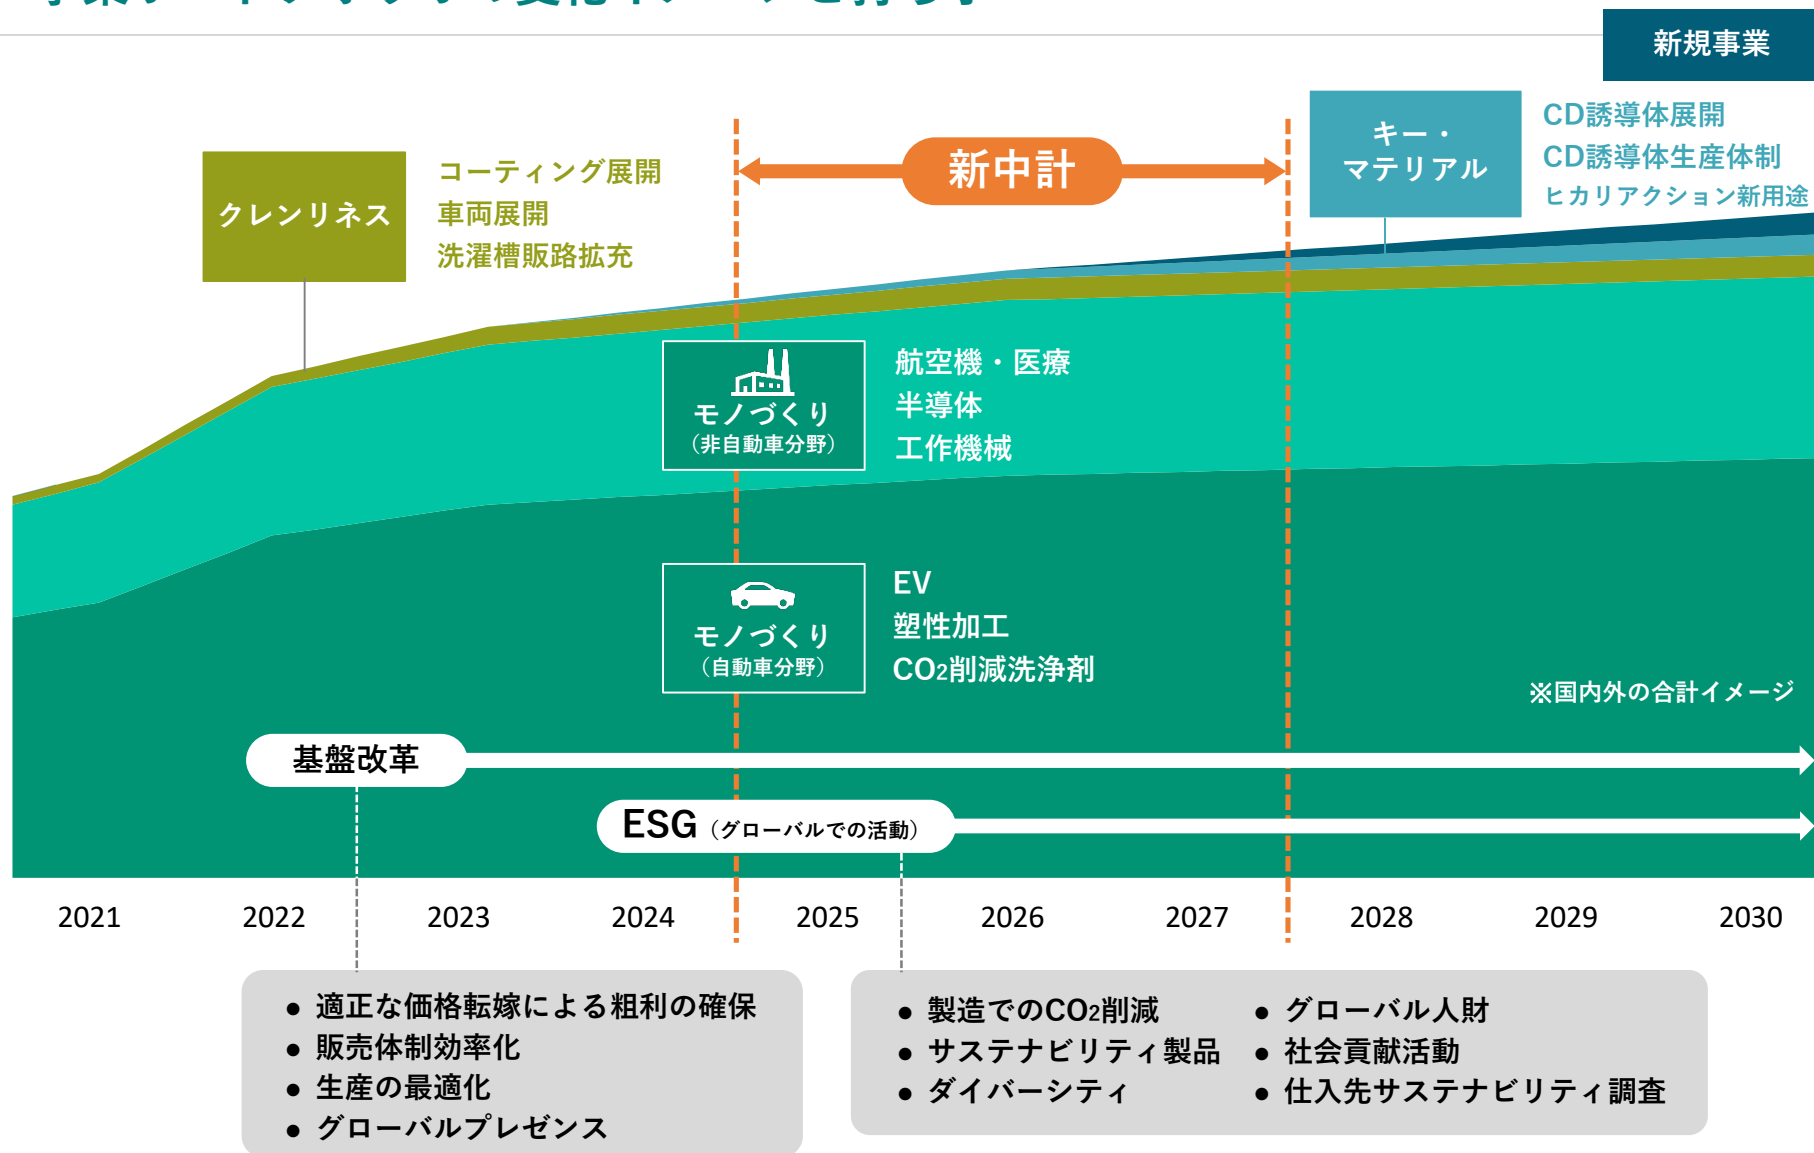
新規事業

キー・マテリアル

CD誘導体展開
CD誘導体生産体制
ヒカリアクション新用途

新中計

クレンリネス

コーティング展開
車両展開
洗濯槽販路拡充

モノづくり
（非自動車分野）

航空機・医療
半導体
工作機械

モノづくり
（自動車分野）

EV
塑性加工
$CO_2$削減洗浄剤

※国内外の合計イメージ

基盤改革

ESG（グローバルでの活動）

2021 2022 2023 2024 2025 2026 2027 2028 2029 2030

● 適正な価格転嫁による粗利の確保
● 販売体制効率化
● 生産の最適化
● グローバルプレゼンス

● 製造での$CO_2$削減
● サステナビリティ製品
● ダイバーシティ

● グローバル人財
● 社会貢献活動
● 仕入先サステナビリティ調査